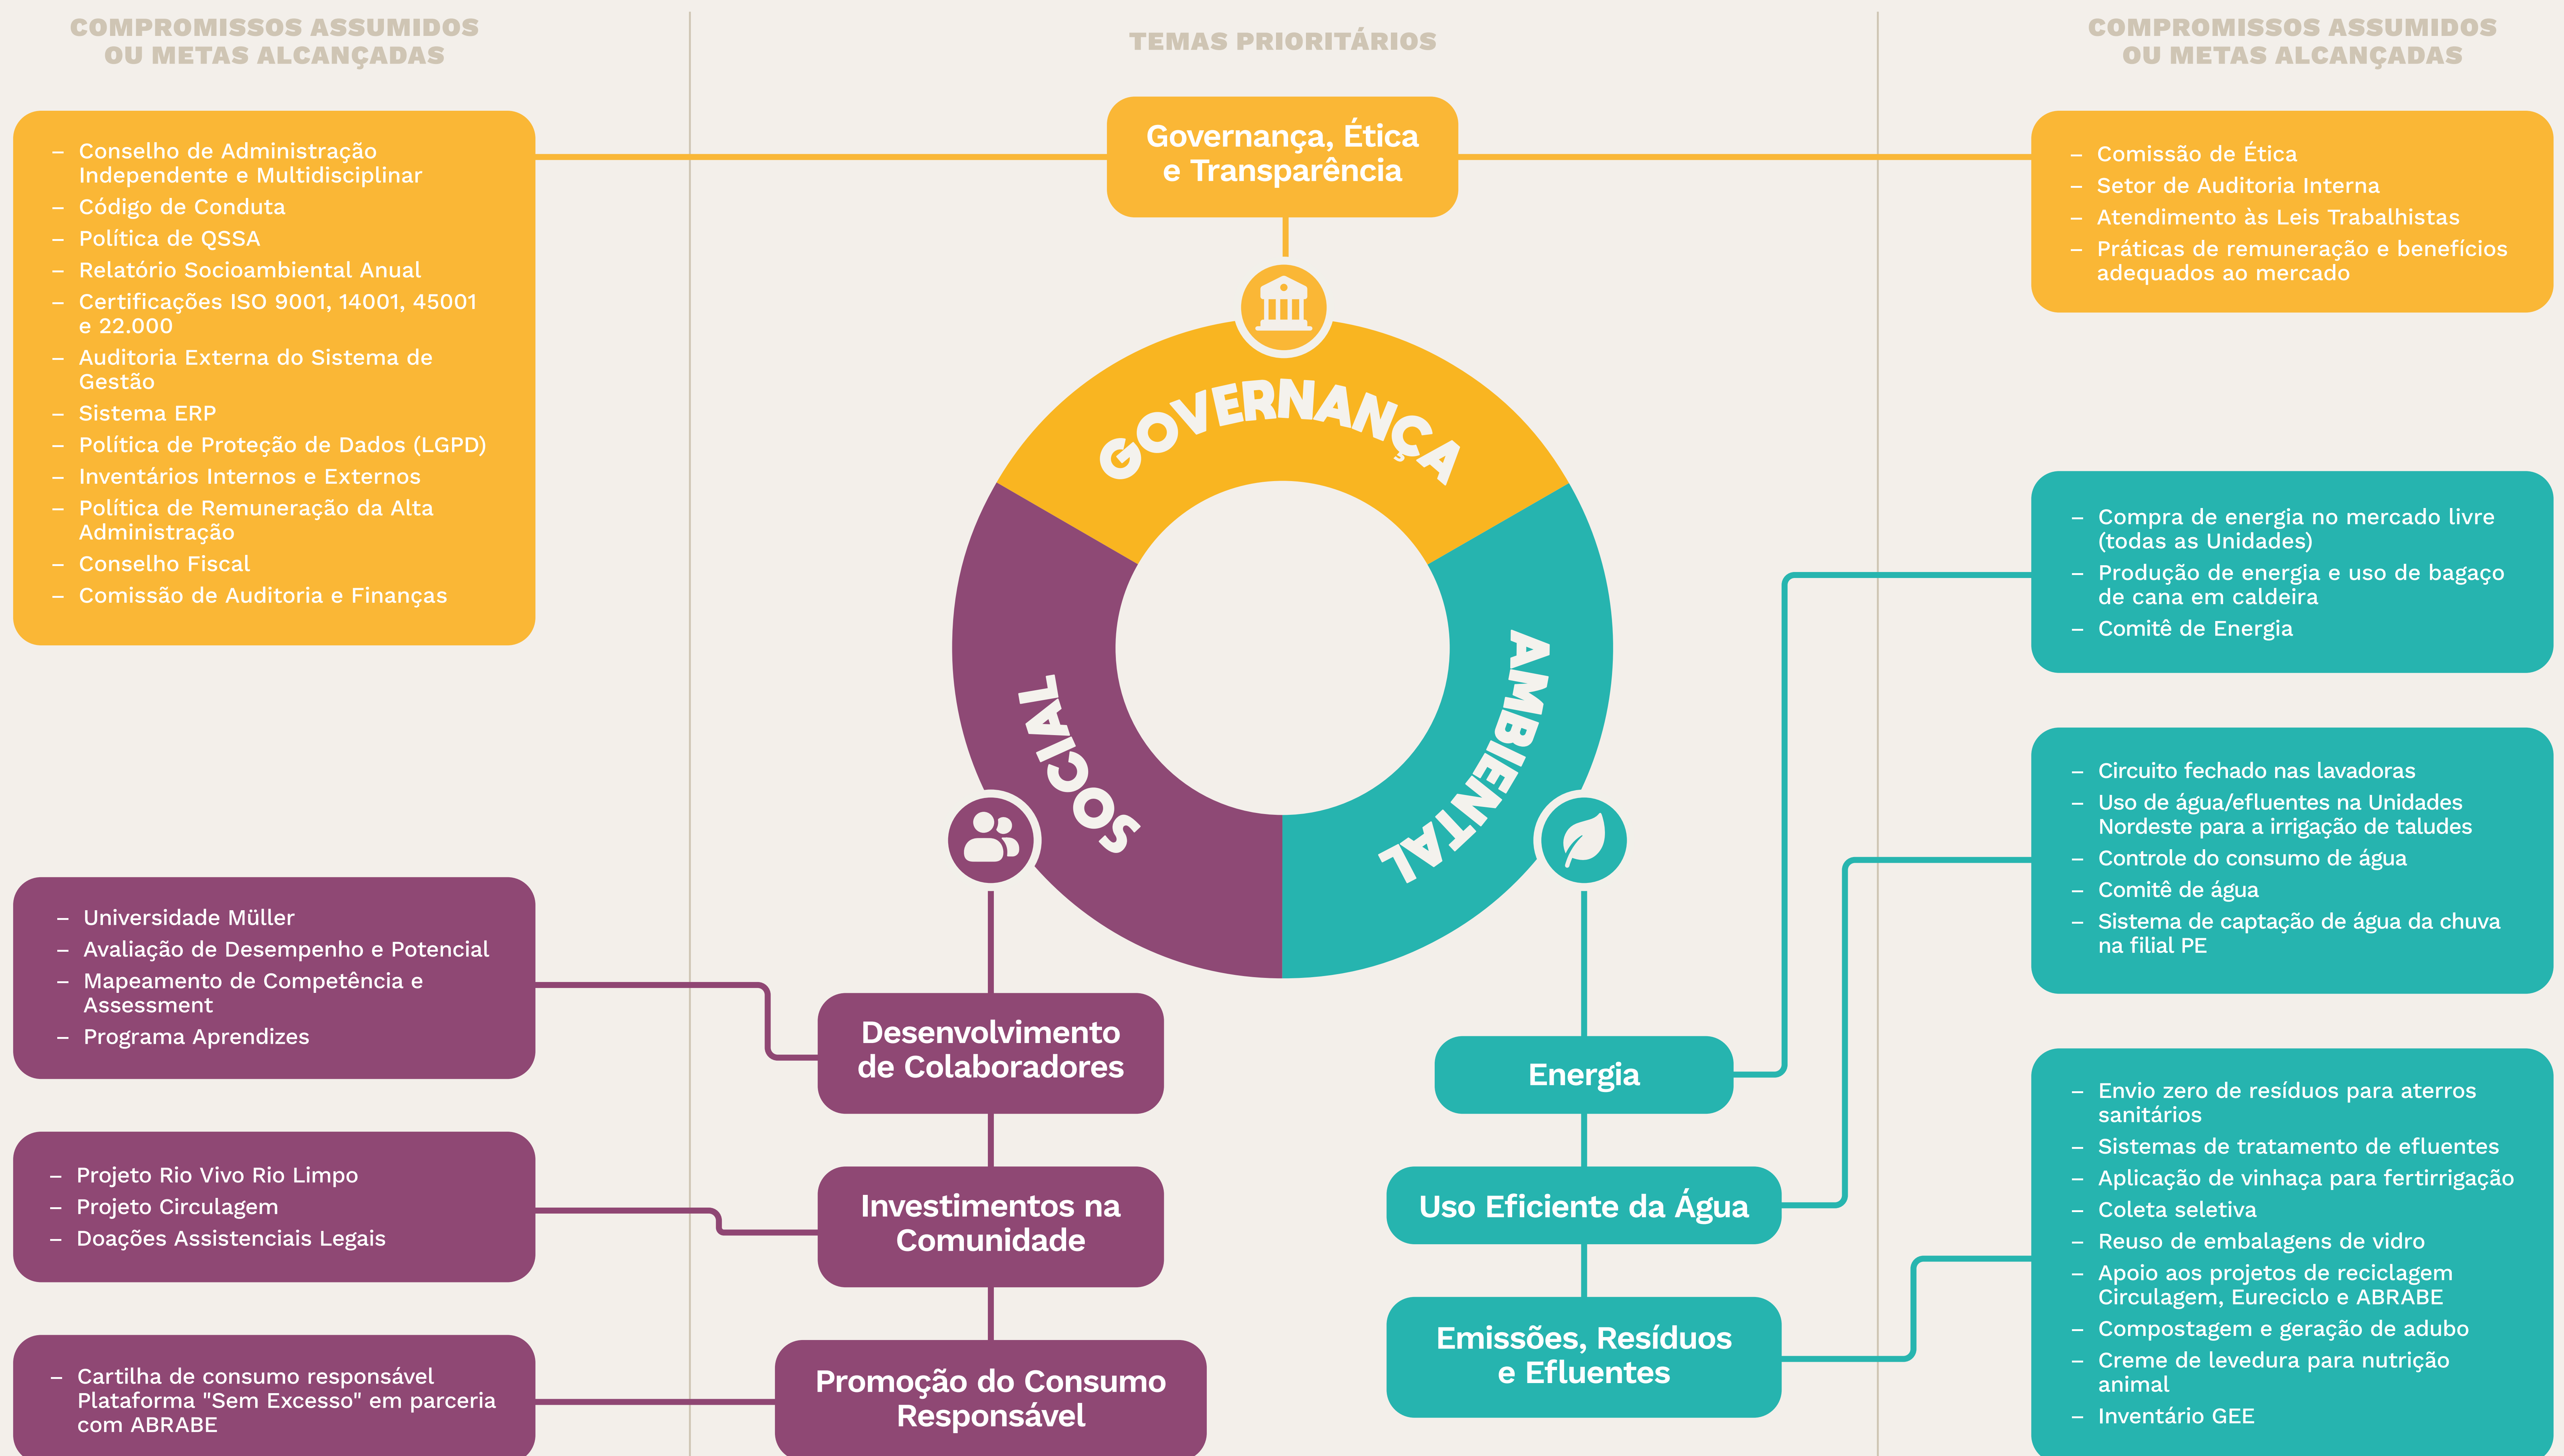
COMPROMISSOS ASSUMIDOS OU METAS ALCANÇADAS

TEMAS PRIORITÁRIOS

COMPROMISSOS ASSUMIDOS OU METAS ALCANÇADAS

– Conselho de Administração Independente e Multidisciplinar
– Código de Conduta
– Política de QSSA
– Relatório Socioambiental Anual
– Certificações ISO 9001, 14001, 45001 e 22.000
– Auditoria Externa do Sistema de Gestão
– Sistema ERP
– Política de Proteção de Dados (LGPD)
– Inventários Internos e Externos
– Política de Remuneração da Alta Administração
– Conselho Fiscal
– Comissão de Auditoria e Finanças

Governança, Ética e Transparência

– Comissão de Ética
– Setor de Auditoria Interna
– Atendimento às Leis Trabalhistas
– Práticas de remuneração e benefícios adequados ao mercado

GOVERNANÇA

SOCIAL

AMBIENTAL

– Compra de energia no mercado livre (todas as Unidades)
– Produção de energia e uso de bagaço de cana em caldeira
– Comitê de Energia

– Circuito fechado nas lavadoras
– Uso de água/efluentes na Unidades Nordeste para a irrigação de taludes
– Controle do consumo de água
– Comitê de água
– Sistema de captação de água da chuva na filial PE

– Universidade Müller
– Avaliação de Desempenho e Potencial
– Mapeamento de Competência e Assessment
– Programa Aprendizes

Desenvolvimento de Colaboradores

Energia

– Projeto Rio Vivo Rio Limpo
– Projeto Circulagem
– Doações Assistenciais Legais

Investimentos na Comunidade

Uso Eficiente da Água

– Envio zero de resíduos para aterros sanitários
– Sistemas de tratamento de efluentes
– Aplicação de vinhaça para fertirrigação
– Coleta seletiva
– Reuso de embalagens de vidro
– Apoio aos projetos de reciclagem Circulagem, Eureciclo e ABRABE
– Compostagem e geração de adubo
– Creme de levedura para nutrição animal
– Inventário GEE

– Cartilha de consumo responsável Plataforma "Sem Excesso" em parceria com ABRABE

Promoção do Consumo Responsável

Emissões, Resíduos e Efluentes